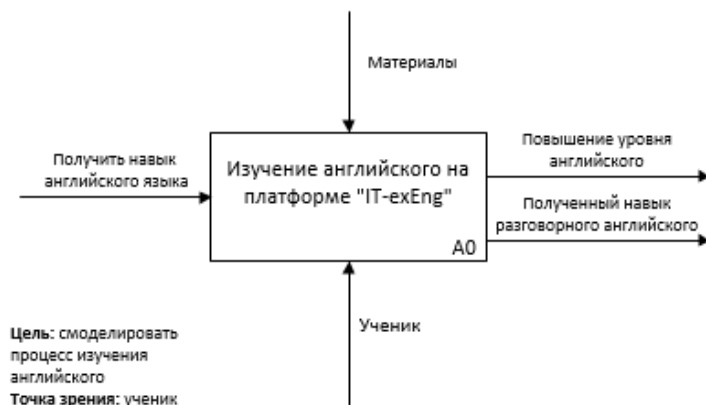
Материалы

Получить навык английского языка

Изучение английского на платформе "IT-exEng"

A0

Повышение уровня английского

Полученный навык разговорного английского

Ученик

**Цель:** смоделировать процесс изучения английского
**Точка зрения:** ученик